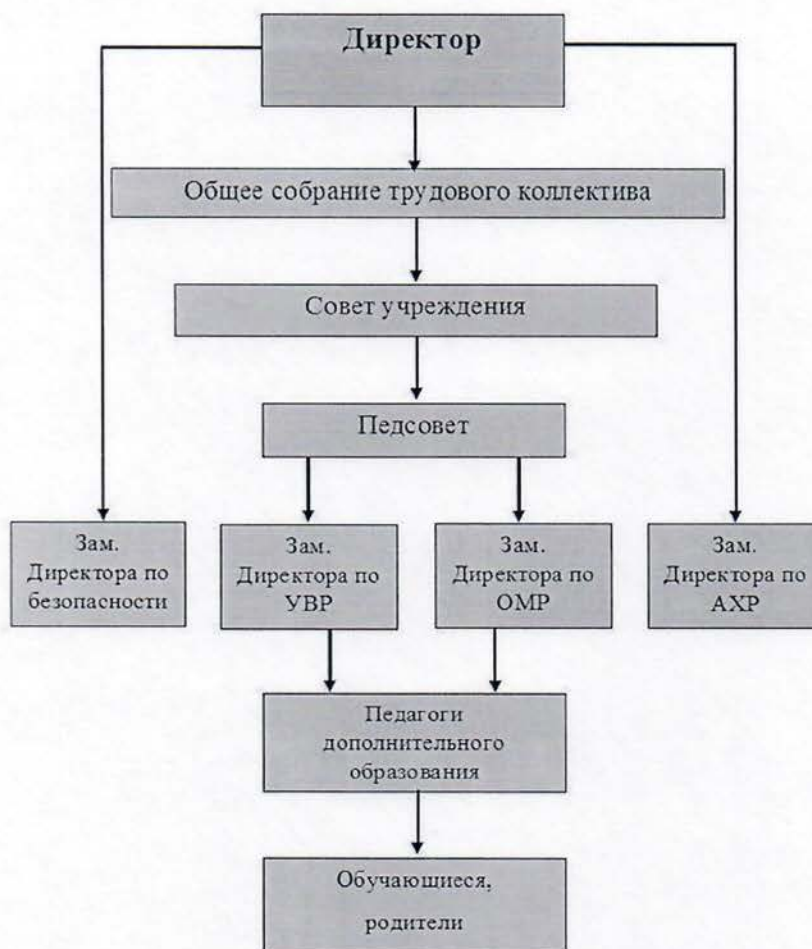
Директор

Общее собрание трудового коллектива

Совет учреждения

Педсовет

Зам. Директора по безопасности

Зам. Директора по УВР

Зам. Директора по ОМР

Зам. Директора по АХР

Педагоги дополнительного образования

Обучающиеся, родители